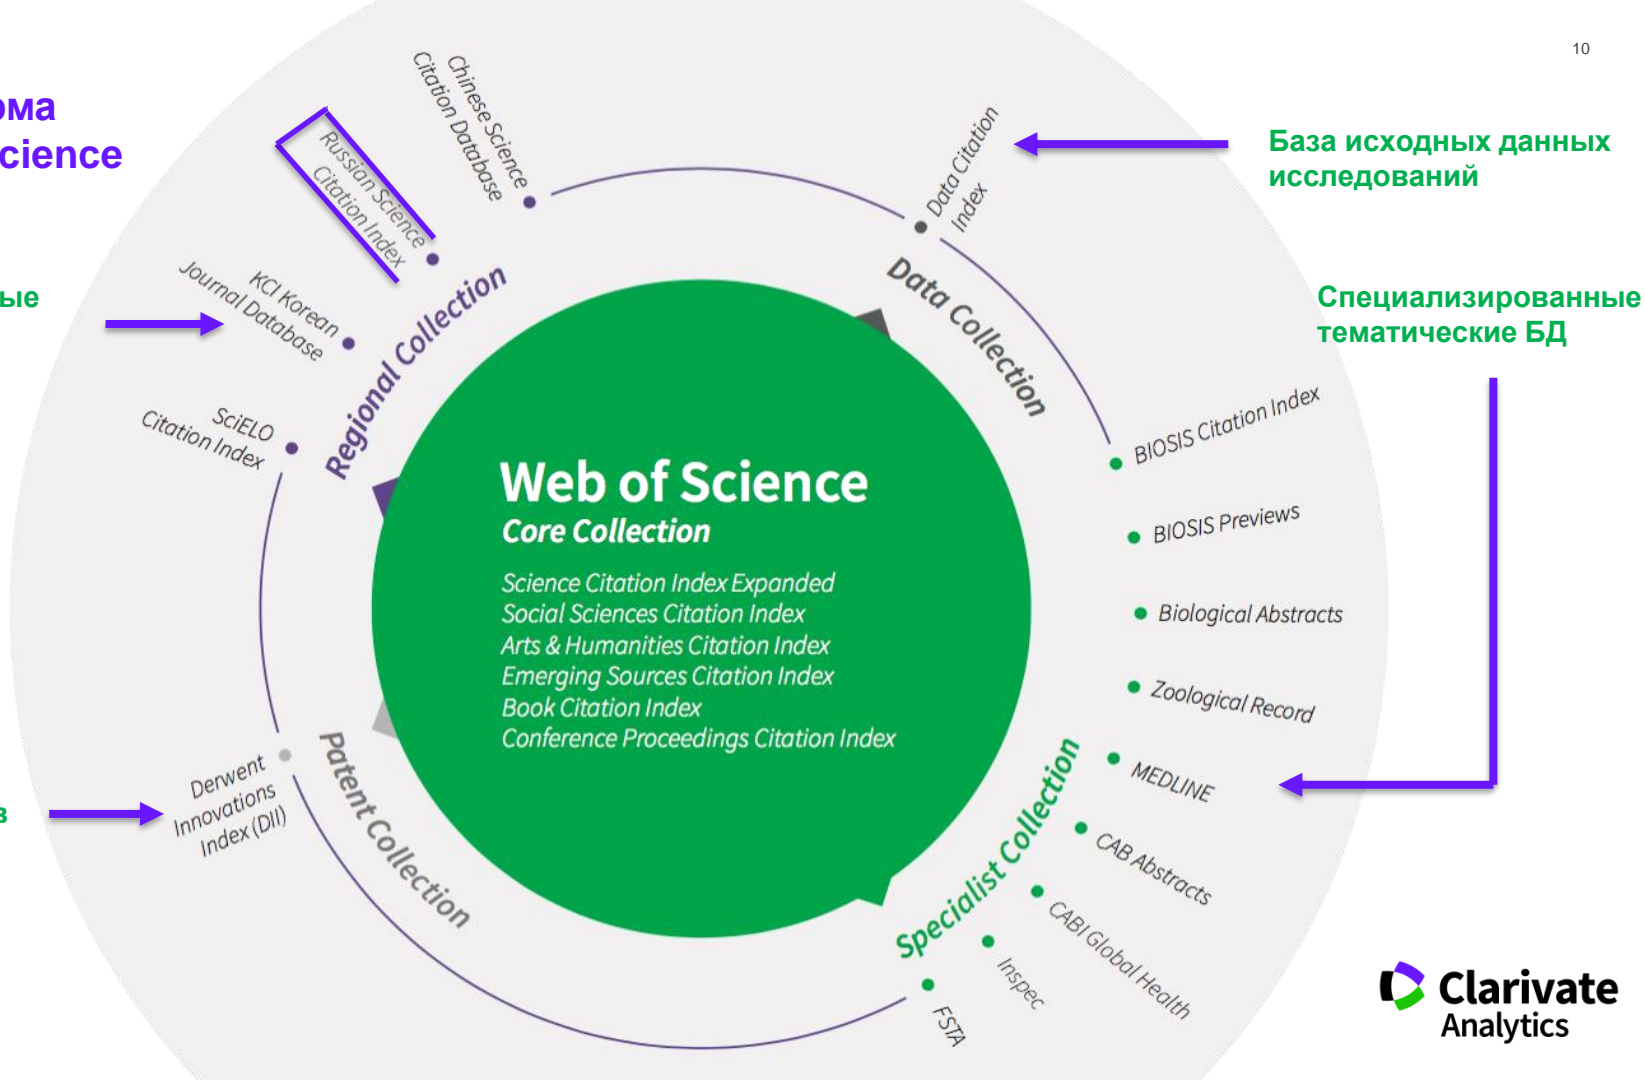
10

рма
cience

ые

в

Chinese Science Citation Database

Russian Science Citation Index

KCI Korean Journal Database

SciELO Citation Index

Regional Collection

Data Citation Index

Data Collection

База исходных данных исследований

Специализированные тематические БД

Web of Science
Core Collection
Science Citation Index Expanded
Social Sciences Citation Index
Arts & Humanities Citation Index
Emerging Sources Citation Index
Book Citation Index
Conference Proceedings Citation Index

BIOSIS Citation Index
BIOSIS Previews
Biological Abstracts
Zoological Record
MEDLINE
CAB Abstracts
CABI Global Health
Inspec
FSTA

Specialist Collection

Derwent Innovations Index (DII)

Patent Collection

Clarivate Analytics